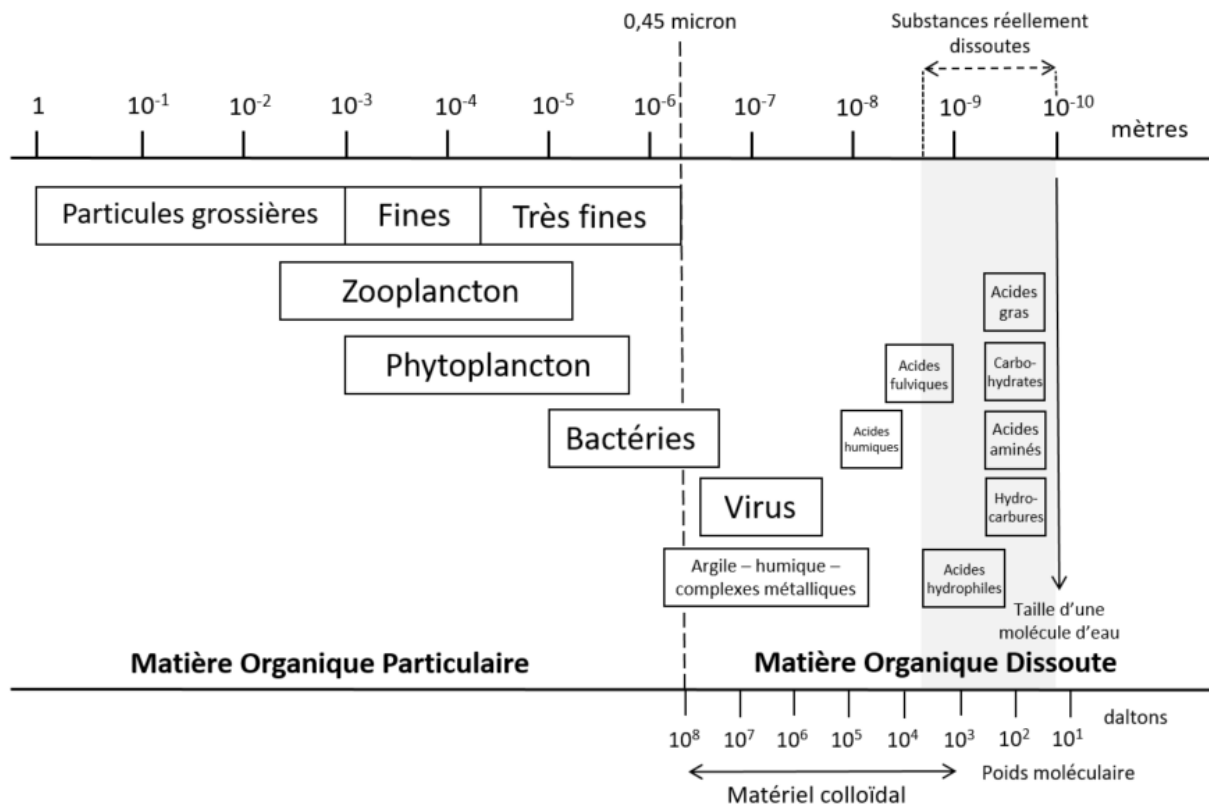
0,45 micron

Substances réellement dissoutes

1 $10^{-1}$ $10^{-2}$ $10^{-3}$ $10^{-4}$ $10^{-5}$ $10^{-6}$ $10^{-7}$ $10^{-8}$ $10^{-9}$ $10^{-10}$ mètres

Particules grossières

Fines

Très fines

Zooplancton

Phytoplancton

Bactéries

Virus

Argile – humique – complexes métalliques

Acides humiques

Acides fulviques

Acides gras

Carbohydrates

Acides aminés

Hydrocarbures

Acides hydrophiles

Taille d'une molécule d'eau

Matière Organique Particulaire

Matière Organique Dissoute

daltons

$10^{8}$ $10^{7}$ $10^{6}$ $10^{5}$ $10^{4}$ $10^{3}$ $10^{2}$ $10^{1}$

Poids moléculaire

Matériel colloïdal